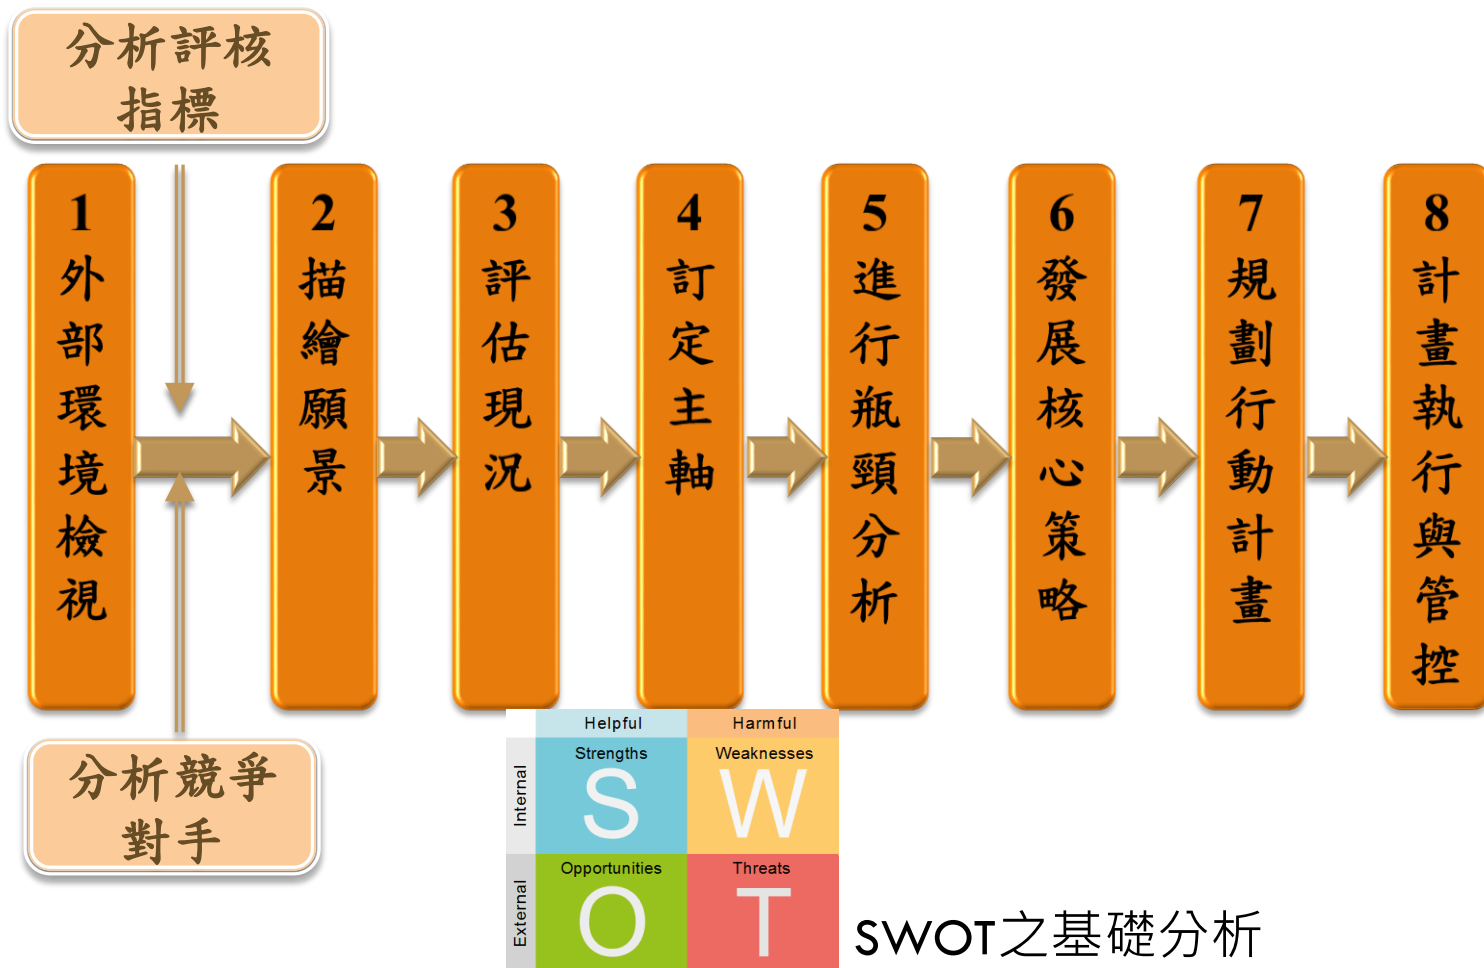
分析評核指標

1 外部環境檢視

2 描繪願景

3 評估現況

4 訂定主軸

5 進行瓶頸分析

6 發展核心策略

7 規劃行動計畫

8 計畫執行與管控

分析競爭對手

| | Helpful | Harmful |
|---|---|---|
| Internal | Strengths S | Weaknesses W |
| External | Opportunities O | Threats T |

SWOT之基礎分析